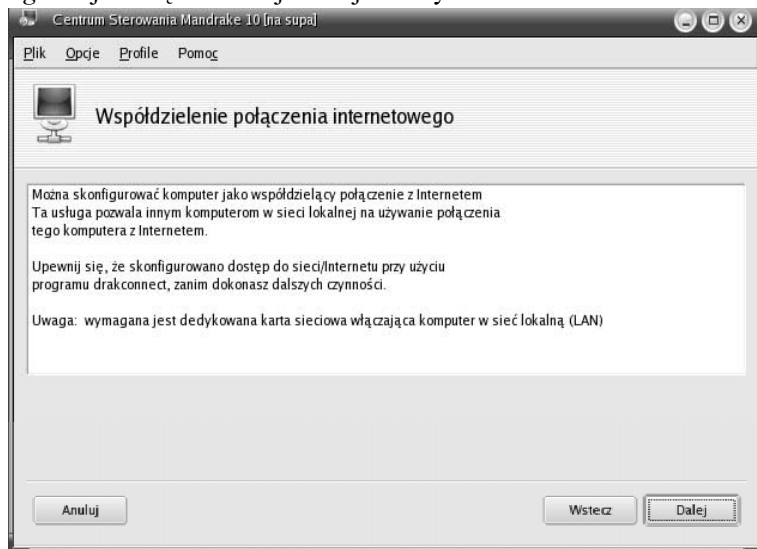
Centrum Sterowania Mandrake 10 [na supa]

Plik Opcje Profile Pomoc

Współdzielenie połączenia internetowego

Można skonfigurować komputer jako współdzielący połączenie z Internetem
Ta usługa pozwala innym komputerom w sieci lokalnej na używanie połączenia tego komputera z Internetem.

Upewnij się, że skonfigurowano dostęp do sieci/Internetu przy użyciu programu drakconnect, zanim dokonasz dalszych czynności.

Uwaga: wymagana jest dedykowana karta sieciowa włączająca komputer w sieć lokalną (LAN)

Anuluj

Wstecz

Dalej